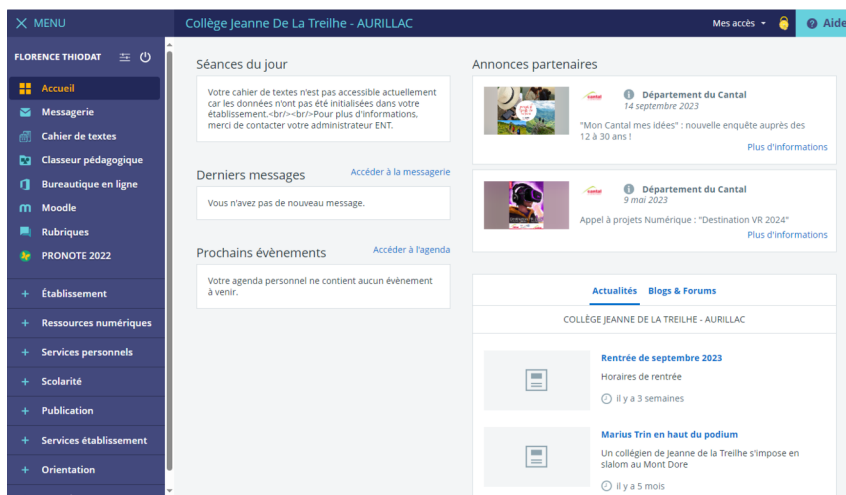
✕ MENU

Collège Jeanne De La Treilhe - AURILLAC

Mes accès

Aide

FLORENCE THIODAT

Accueil
Messagerie
Cahier de textes
Classeur pédagogique
Bureautique en ligne
Moodle
Rubriques
PRONOTE 2022

+ Établissement
+ Ressources numériques
+ Services personnels
+ Scolarité
+ Publication
+ Services établissement
+ Orientation

Séances du jour

Votre cahier de textes n'est pas accessible actuellement car les données n'ont pas été initialisées dans votre établissement.<br/><br/>Pour plus d'informations, merci de contacter votre administrateur ENT.

Derniers messages

Accéder à la messagerie

Vous n'avez pas de nouveau message.

Prochains évènements

Accéder à l'agenda

Votre agenda personnel ne contient aucun évènement à venir.

Annonces partenaires

Département du Cantal
14 septembre 2023

"Mon Cantal mes idées" : nouvelle enquête auprès des 12 à 30 ans !

Plus d'informations

Département du Cantal
9 mai 2023

Appel à projets Numérique : "Destination VR 2024"

Plus d'informations

Actualités Blogs & Forums

COLLÈGE JEANNE DE LA TREILHE - AURILLAC

Rentrée de septembre 2023

Horaires de rentrée

il y a 3 semaines

Marius Trin en haut du podium

Un collégien de Jeanne de la Treilhe s'impose en slalom au Mont Dore

il y a 5 mois